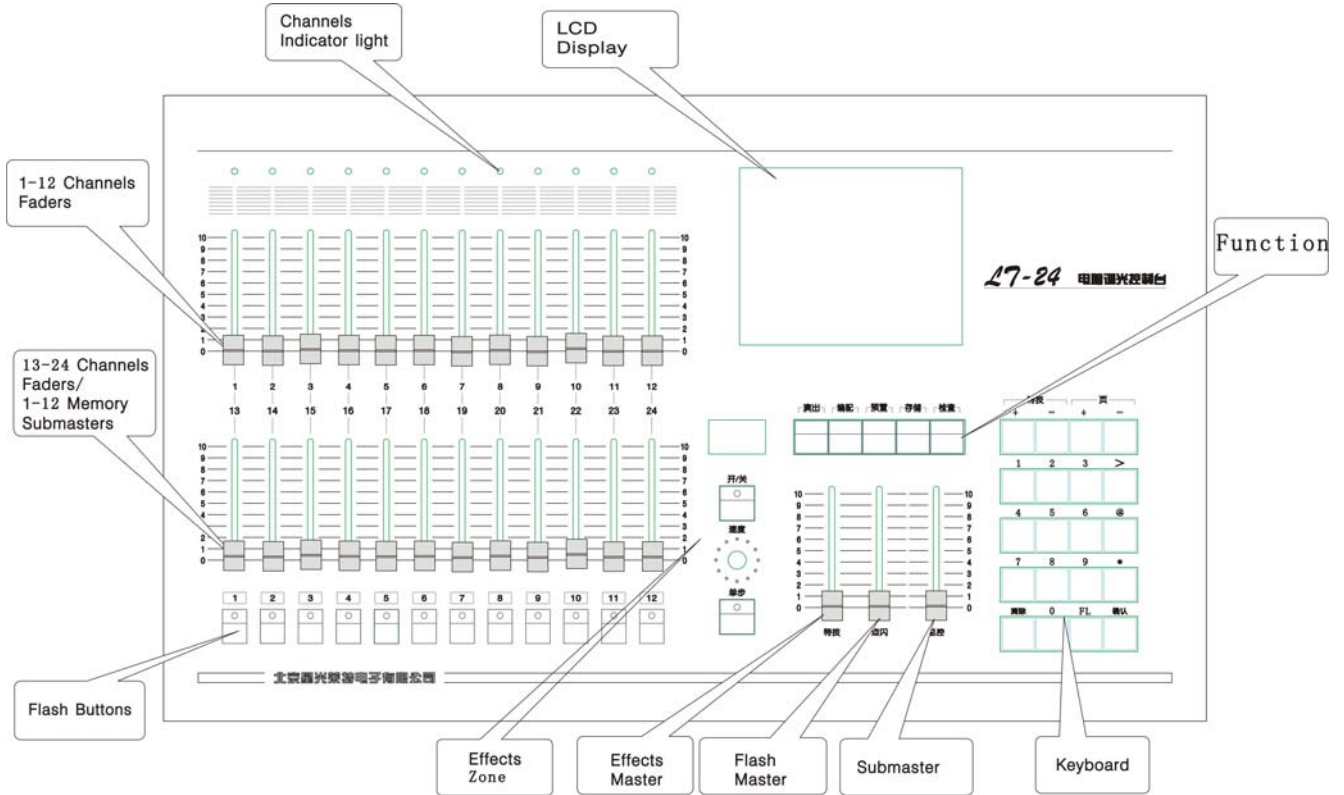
Channels Indicator light

LCD Display

1-12 Channels Faders

LT-24 电脑调光控制台

Function

13-24 Channels Faders/ 1-12 Memory Submasters

10 9 8 7 6 5 4 3 2 1 0

1 2 3 4 5 6 7 8 9 10 11 12

13 14 15 16 17 18 19 20 21 22 23 24

演出 编配 预置 存储 检查

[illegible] 页

+ − + −

1 2 3 >

4 5 6 @

7 8 9 •

清除 0 FL 确认

开/关

速度

单步

特技 齐闪 总控

1 2 3 4 5 6 7 8 9 10 11 12

北京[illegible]电子有限公司

Flash Buttons

Effects Zone

Effects Master

Flash Master

Submaster

Keyboard